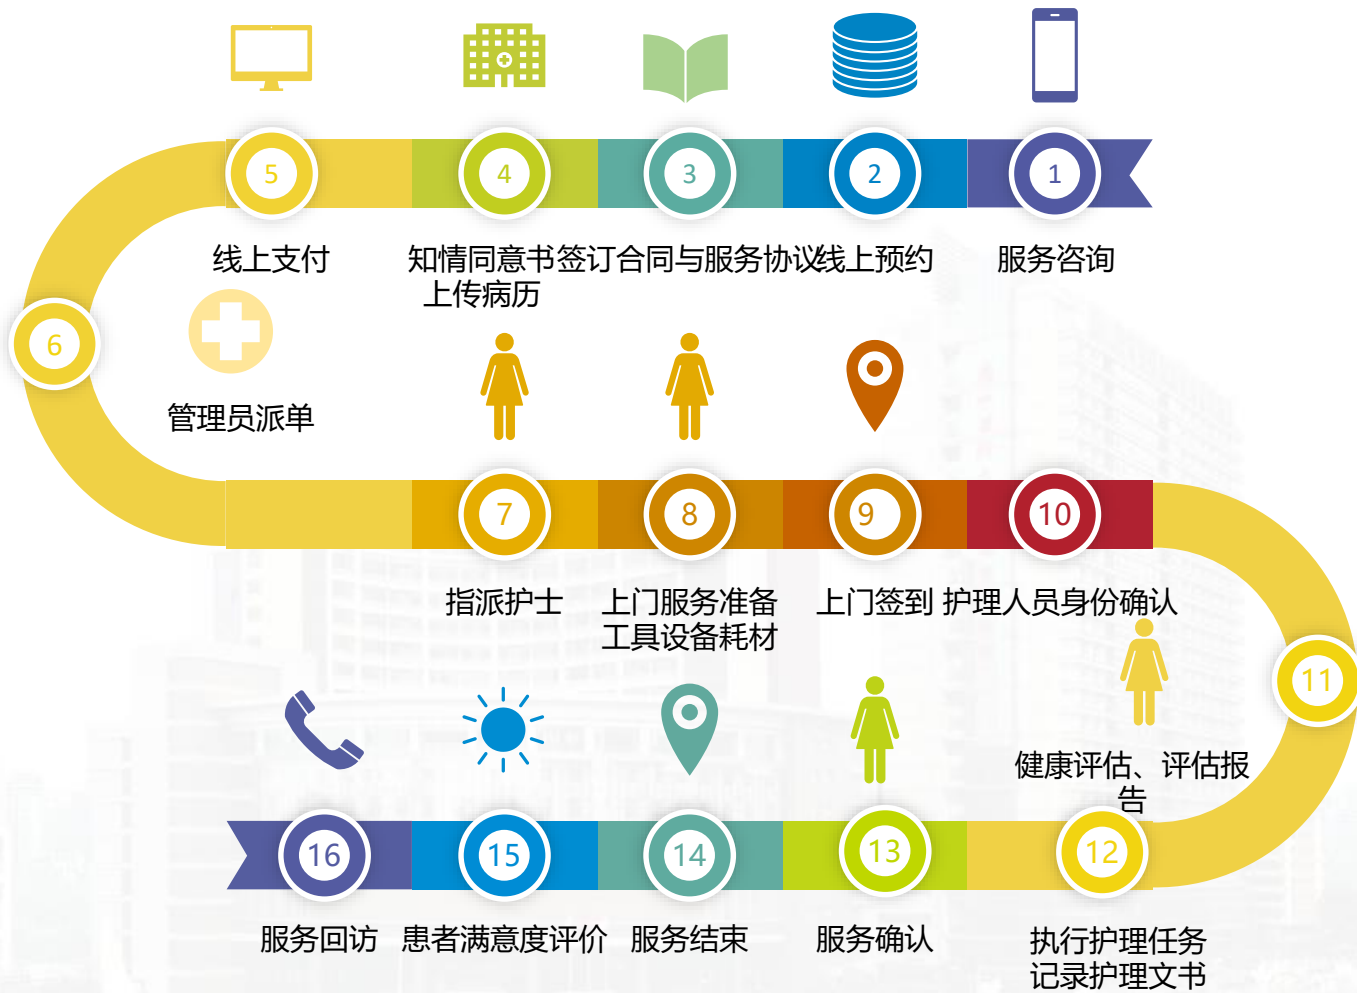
5 4 3 2 1

线上支付

知情同意书签订合同与服务协议线上预约

上传病历

服务咨询

6

管理员派单

7 8 9 10

指派护士

上门服务准备工具设备耗材

上门签到

护理人员身份确认

11

健康评估、评估报告

16 15 14 13 12

服务回访

患者满意度评价

服务结束

服务确认

执行护理任务记录护理文书